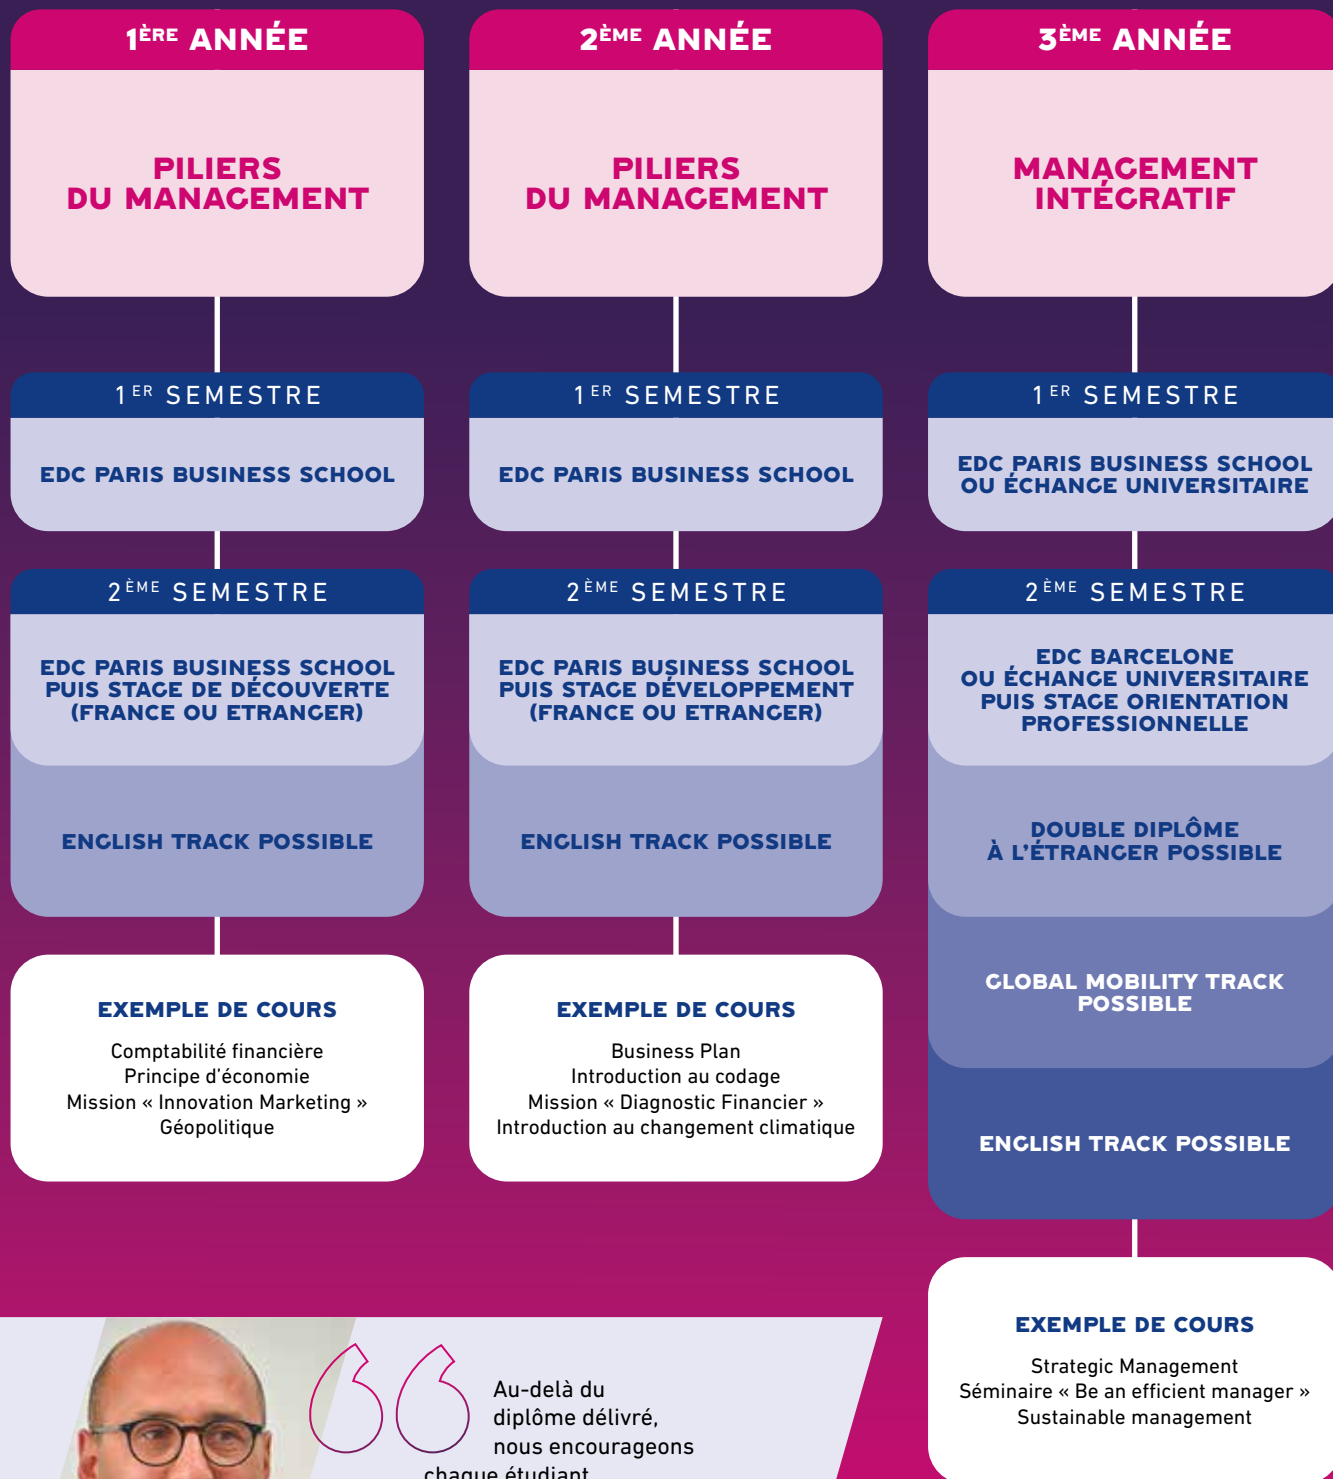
1ÈRE ANNÉE

PILIERS DU MANAGEMENT

1ER SEMESTRE

EDC PARIS BUSINESS SCHOOL

2ÈME SEMESTRE

EDC PARIS BUSINESS SCHOOL PUIS STAGE DE DÉCOUVERTE (FRANCE OU ETRANGER)

ENGLISH TRACK POSSIBLE

EXEMPLE DE COURS

Comptabilité financière
Principe d'économie
Mission « Innovation Marketing »
Géopolitique

2ÈME ANNÉE

PILIERS DU MANAGEMENT

1ER SEMESTRE

EDC PARIS BUSINESS SCHOOL

2ÈME SEMESTRE

EDC PARIS BUSINESS SCHOOL PUIS STAGE DÉVELOPPEMENT (FRANCE OU ETRANGER)

ENGLISH TRACK POSSIBLE

EXEMPLE DE COURS

Business Plan
Introduction au codage
Mission « Diagnostic Financier »
Introduction au changement climatique

3ÈME ANNÉE

MANAGEMENT INTÉGRATIF

1ER SEMESTRE

EDC PARIS BUSINESS SCHOOL OU ÉCHANGE UNIVERSITAIRE

2ÈME SEMESTRE

EDC BARCELONE OU ÉCHANGE UNIVERSITAIRE PUIS STAGE ORIENTATION PROFESSIONNELLE

DOUBLE DIPLÔME À L'ÉTRANGER POSSIBLE

GLOBAL MOBILITY TRACK POSSIBLE

ENGLISH TRACK POSSIBLE

EXEMPLE DE COURS

Strategic Management
Séminaire « Be an efficient manager »
Sustainable management

Au-delà du diplôme délivré, nous encourageons chaque étudiant